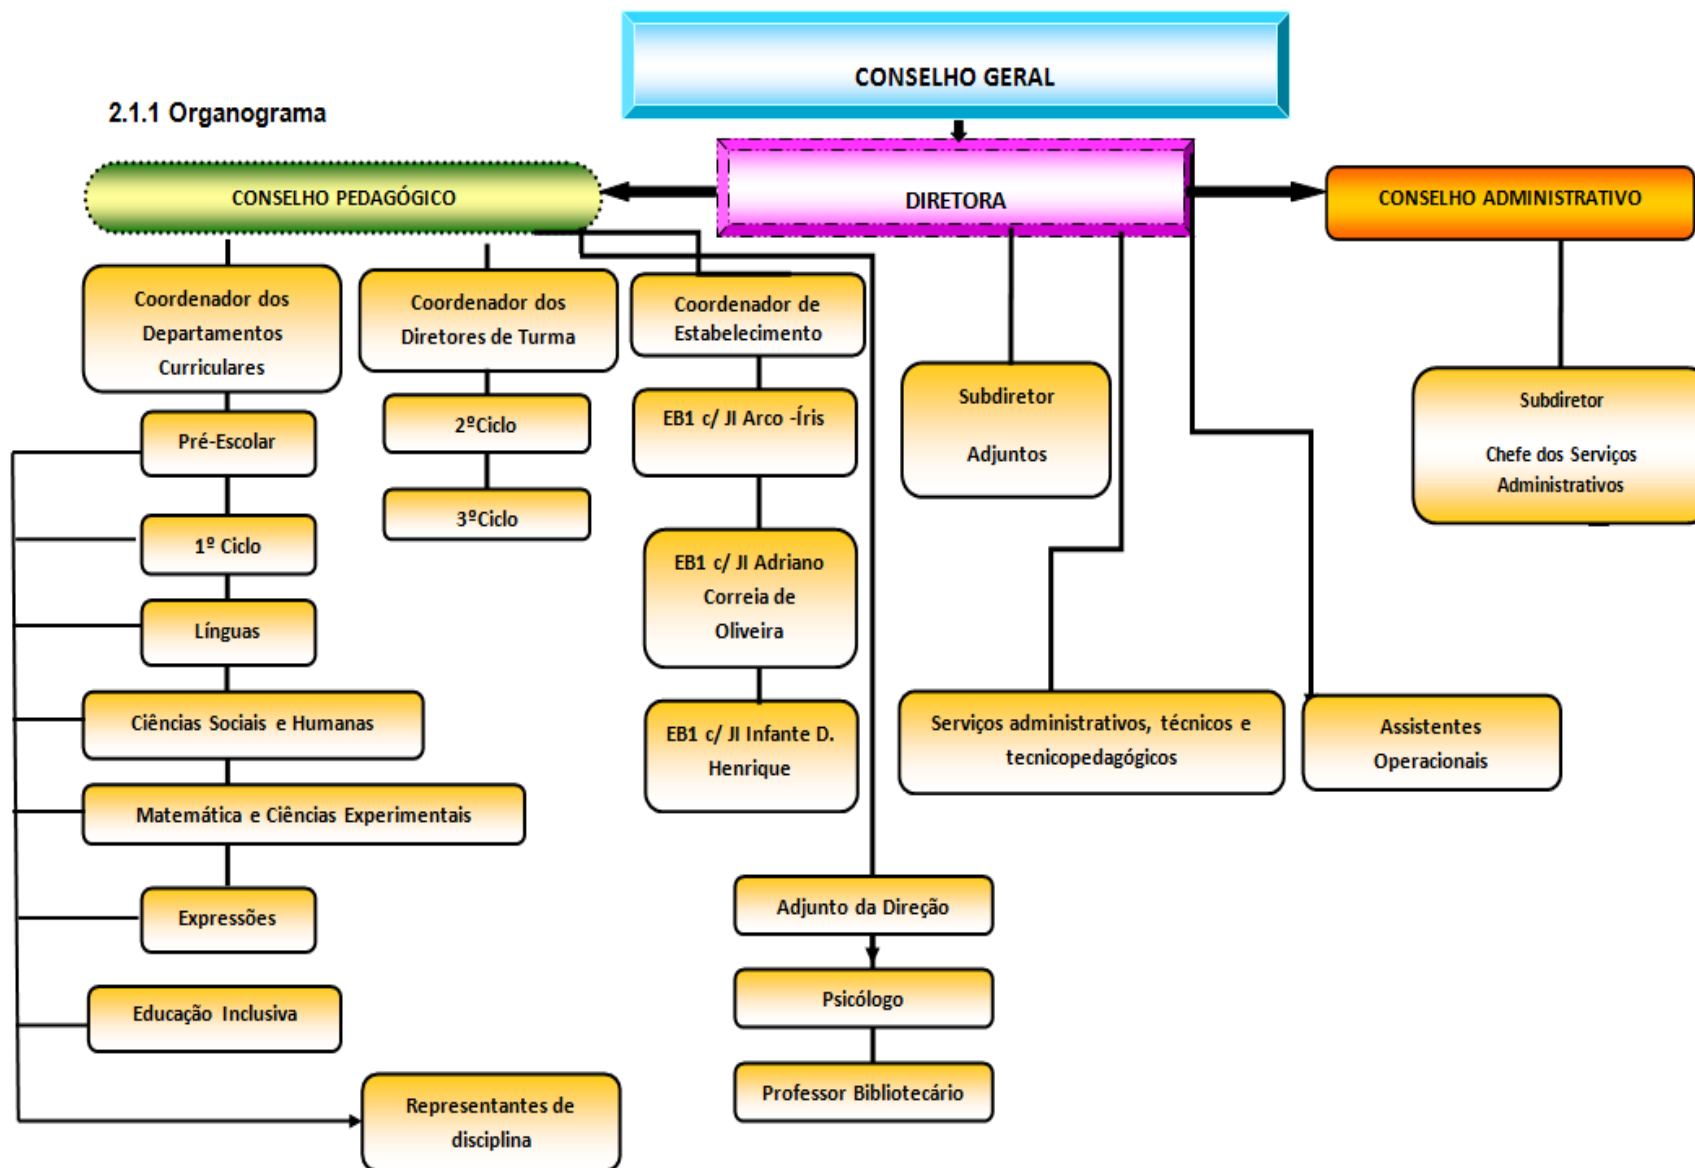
2.1.1 Organograma

CONSELHO GERAL

CONSELHO PEDAGÓGICO

DIRETORA

CONSELHO ADMINISTRATIVO

Coordenador dos Departamentos Curriculares

Coordenador dos Diretores de Turma

Coordenador de Estabelecimento

Subdiretor

Adjuntos

Subdiretor

Chefe dos Serviços Administrativos

Pré-Escolar

2ºCiclo

EB1 c/ JI Arco -Íris

3ºCiclo

1º Ciclo

EB1 c/ JI Adriano Correia de Oliveira

Línguas

Ciências Sociais e Humanas

Serviços administrativos, técnicos e tecnicopedagógicos

Assistentes Operacionais

EB1 c/ JI Infante D. Henrique

Matemática e Ciências Experimentais

Expressões

Adjunto da Direção

Psicólogo

Educação Inclusiva

Professor Bibliotecário

Representantes de disciplina